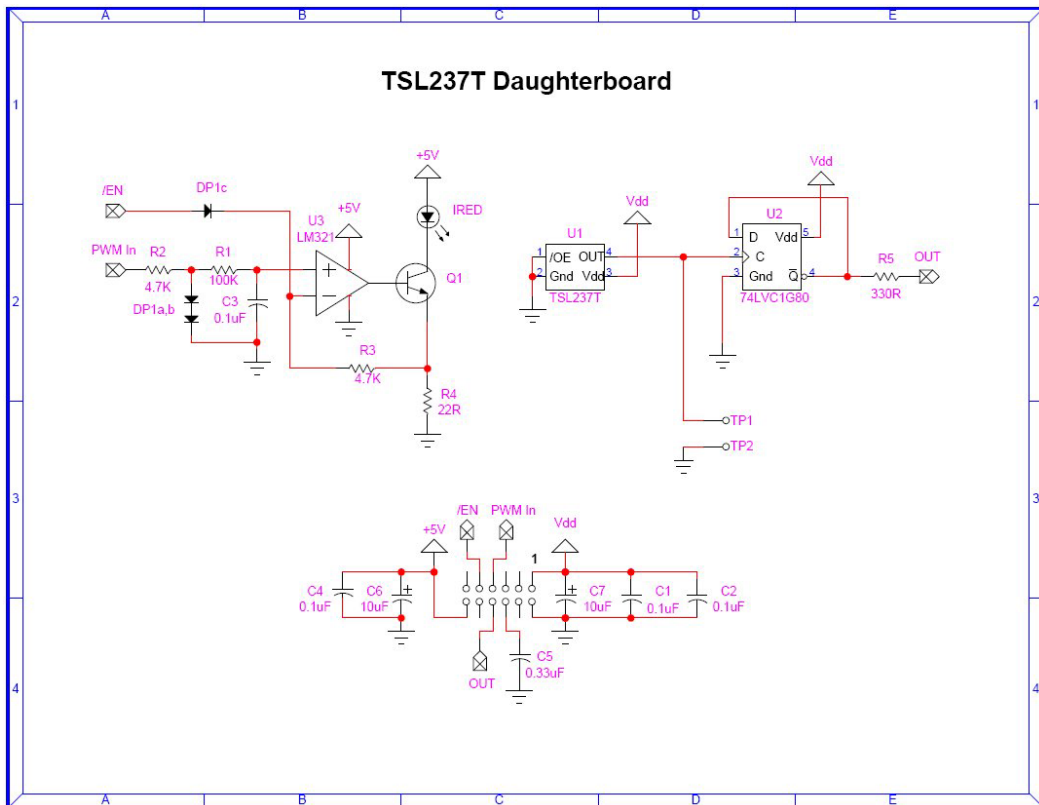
A B C D E

1

TSL237T Daughterboard

/EN
DP1c
PWM In
R2
4.7K
R1
100K
DP1a,b
C3
0.1uF
U3
LM321
+5V
+
−
+5V
IRED
Q1
R3
4.7K
R4
22R

Vdd
U1
1 /OE OUT 4
2 Gnd Vdd 3
TSL237T

Vdd
U2
1 D Vdd 5
2 C
3 Gnd $\overline{Q}$ 4
74LVC1G80
R5
330R
OUT

TP1
TP2

2

3

+5V
/EN
PWM In
Vdd
1
C4
0.1uF
C6
10uF
C7
10uF
C1
0.1uF
C2
0.1uF
OUT
C5
0.33uF

4

A B C D E